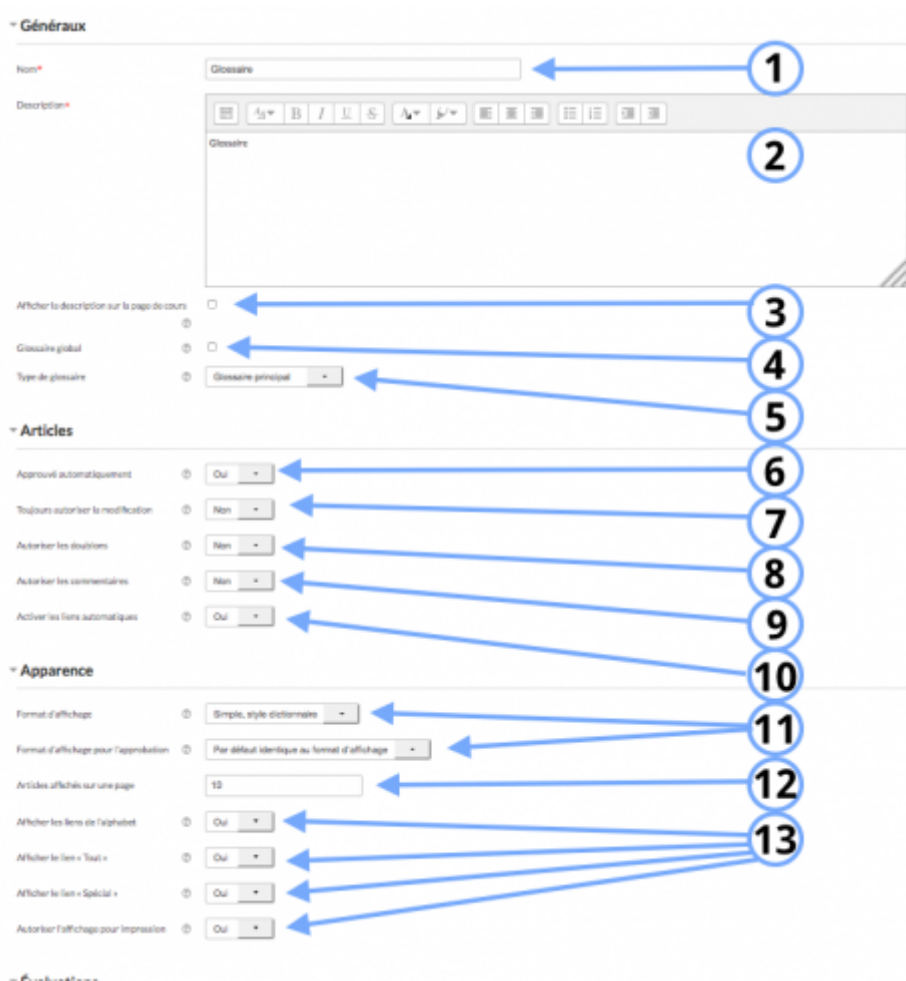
Généraux

Nom* Glossaire 1

Description* 2

Glossaire

Afficher la description sur la page de cours 3

Glossaire global 4

Type de glossaire Glossaire principal 5

Articles

Approuvé automatiquement Oui 6

Toujours autoriser la modification Non 7

Autoriser les doublons Non 8

Autoriser les commentaires Non 9

Activer les liens automatiques Oui 10

Apparence

Format d'affichage Simple, style dictionnaire 11

Format d'affichage pour l'approbation Par défaut identique au format d'affichage

Articles affichés sur une page 10 12

Afficher les liens de l'alphabet Oui 13

Afficher le lien « Tout » Oui

Afficher le lien « Spécial » Oui

Autoriser l'affichage pour impression Oui

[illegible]